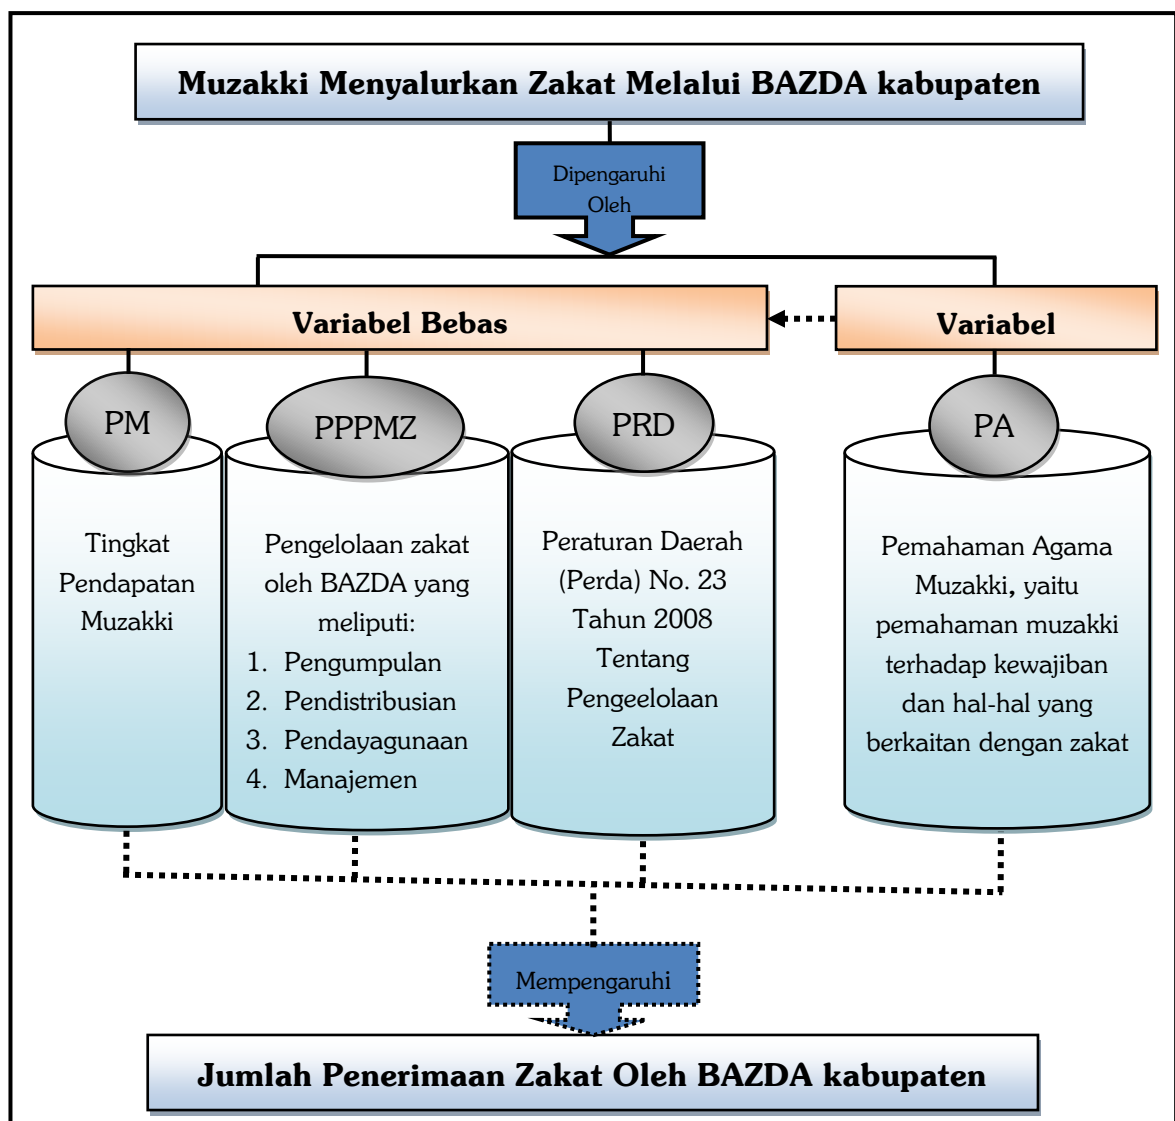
Muzakki Menyalurkan Zakat Melalui BAZDA kabupaten

Dipengaruhi Oleh

Variabel Bebas

Variabel

PM

Tingkat Pendapatan Muzakki

PPPMZ

Pengelolaan zakat oleh BAZDA yang meliputi:
1. Pengumpulan
2. Pendistribusian
3. Pendayagunaan
4. Manajemen

PRD

Peraturan Daerah (Perda) No. 23 Tahun 2008 Tentang Pengeelolaan Zakat

PA

Pemahaman Agama Muzakki, yaitu pemahaman muzakki terhadap kewajiban dan hal-hal yang berkaitan dengan zakat

Mempengaruhi

Jumlah Penerimaan Zakat Oleh BAZDA kabupaten